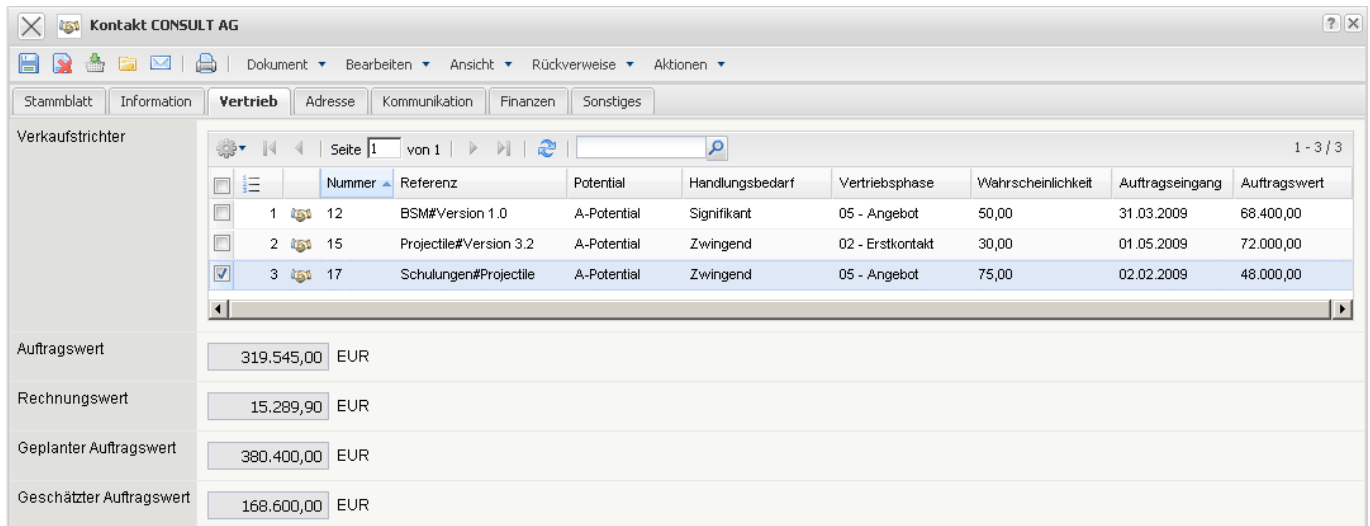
Kontakt CONSULT AG

? X

Dokument ▾ Bearbeiten ▾ Ansicht ▾ Rückverweise ▾ Aktionen ▾

Stammblatt | Information | Vertrieb | Adresse | Kommunikation | Finanzen | Sonstiges

Verkaufstrichter

Seite 1 von 1

1 - 3 / 3

| | | | Nummer | Referenz | Potential | Handlungsbedarf | Vertriebsphase | Wahrscheinlichkeit | Auftragseingang | Auftragswert |
|---|---|---|---|---|---|---|---|---|---|---|
| | 1 | | 12 | BSM#Version 1.0 | A-Potential | Signifikant | 05 - Angebot | 50,00 | 31.03.2009 | 68.400,00 |
| | 2 | | 15 | Projectile#Version 3.2 | A-Potential | Zwingend | 02 - Erstkontakt | 30,00 | 01.05.2009 | 72.000,00 |
| ☑ | 3 | | 17 | Schulungen#Projectile | A-Potential | Zwingend | 05 - Angebot | 75,00 | 02.02.2009 | 48.000,00 |

Auftragswert
319.545,00 EUR

Rechnungswert
15.289,90 EUR

Geplanter Auftragswert
380.400,00 EUR

Geschätzter Auftragswert
168.600,00 EUR